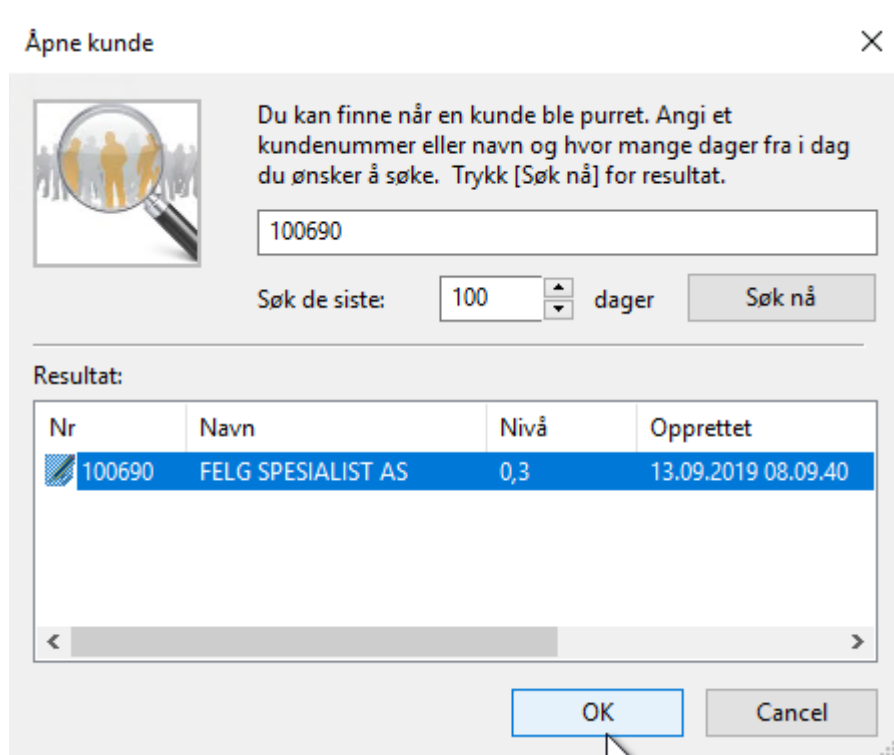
Åpne kunde

X

Du kan finne når en kunde ble purret. Angi et kundenummer eller navn og hvor mange dager fra i dag du ønsker å søke. Trykk [Søk nå] for resultat.

100690

Søk de siste: 100 dager

Søk nå

Resultat:

| Nr | Navn | Nivå | Opprettet |
|---|---|---|---|
| 100690 | FELG SPESIALIST AS | 0,3 | 13.09.2019 08.09.40 |

OK

Cancel